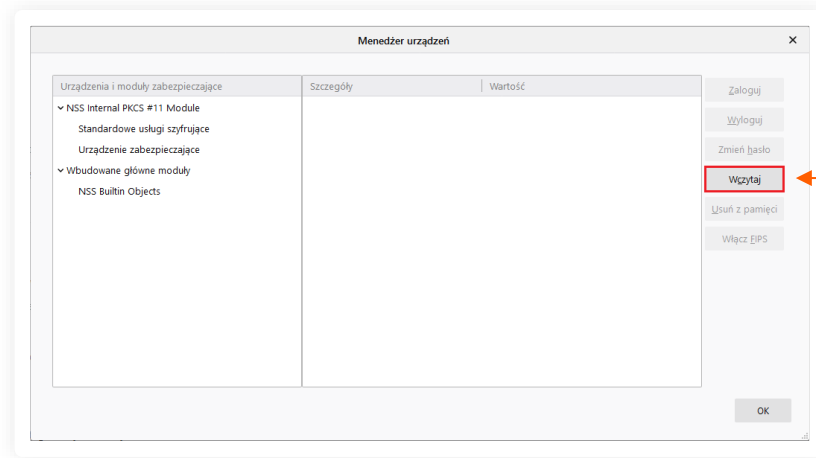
Menedżer urządzeń

×

Urządzenia i moduły zabezpieczające

NSS Internal PKCS #11 Module

Standardowe usługi szyfrujące

Urządzenie zabezpieczające

Wbudowane główne moduły

NSS Builtin Objects

Szczegóły

Wartość

Zaloguj

Wyloguj

Zmień hasło

Wczytaj

Usuń z pamięci

Włącz FIPS

OK